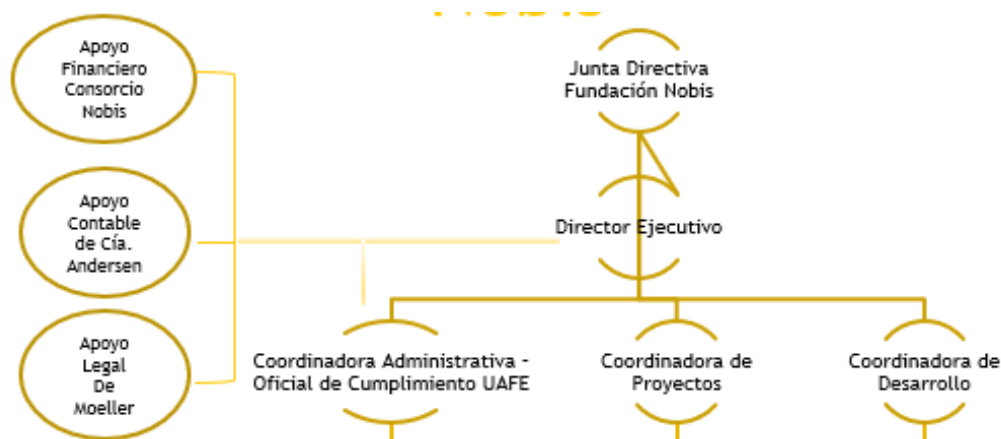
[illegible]

Apoyo Financiero Consorcio Nobis

Apoyo Contable de Cía. Andersen

Apoyo Legal De Moeller

Junta Directiva Fundación Nobis

Director Ejecutivo

Coordinadora Administrativa - Oficial de Cumplimiento UAFE

Coordinadora de Proyectos

Coordinadora de Desarrollo